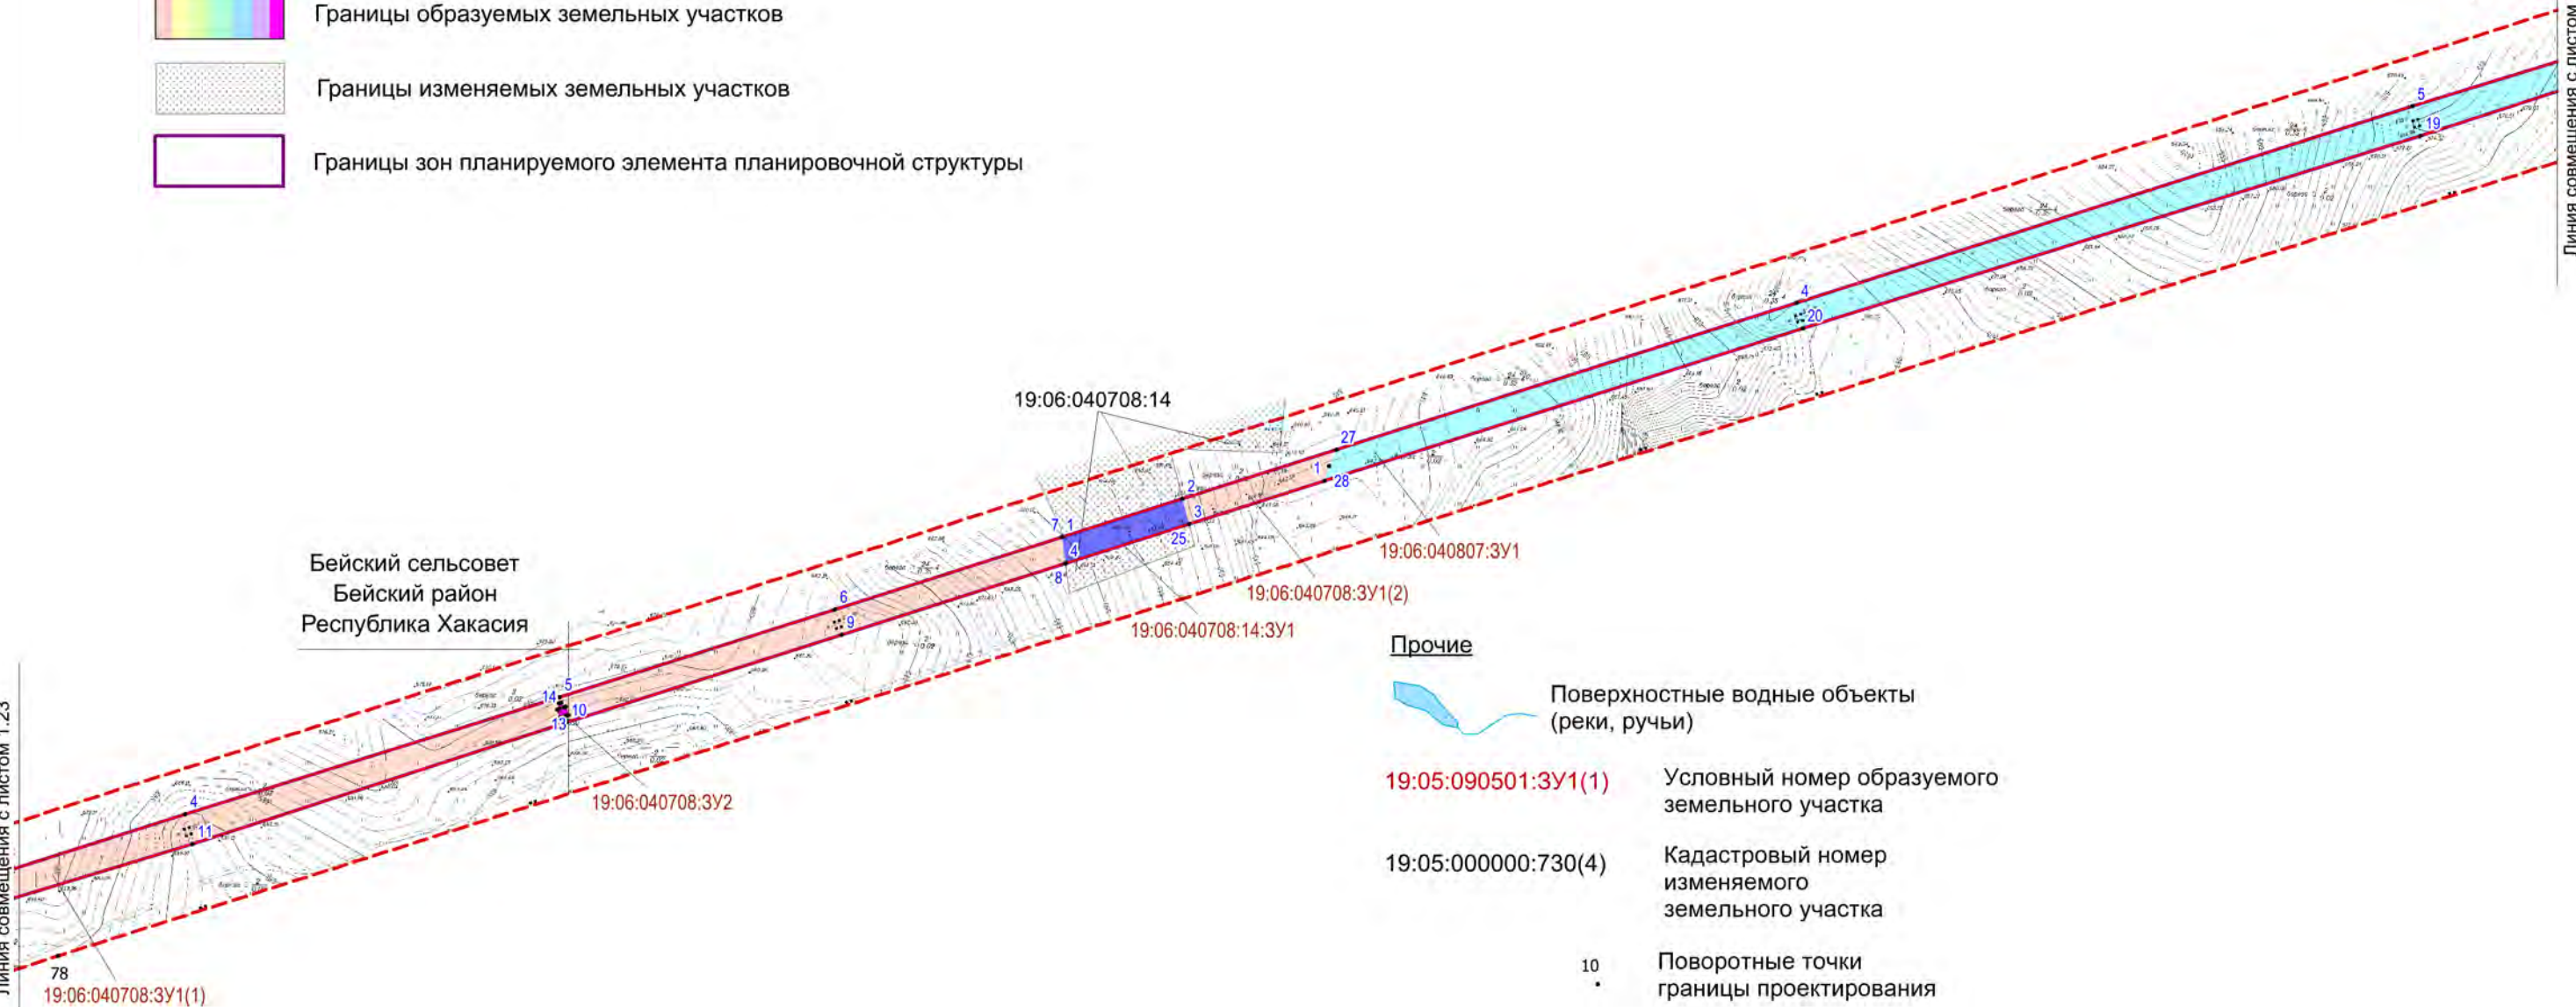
Границы образуемых земельных участков

Границы изменяемых земельных участков

Границы зон планируемого элемента планировочной структуры

Линия совмещения с листом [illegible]

5
19
4
20
19:06:040708:14
27
1
28
2
7 1
3
4
25
8
19:06:040807:ЗУ1
19:06:040708:ЗУ1(2)
19:06:040708:14:ЗУ1
6
9
Бейский сельсовет
Бейский район
Республика Хакасия
14 5
10
13
19:06:040708:ЗУ2
4
11
78
19:06:040708:ЗУ1(1)
Линия совмещения с листом 1.23

Прочие

Поверхностные водные объекты (реки, ручьи)

19:05:090501:ЗУ1(1) Условный номер образуемого земельного участка

19:05:000000:730(4) Кадастровый номер изменяемого земельного участка

10 Поворотные точки границы проектирования